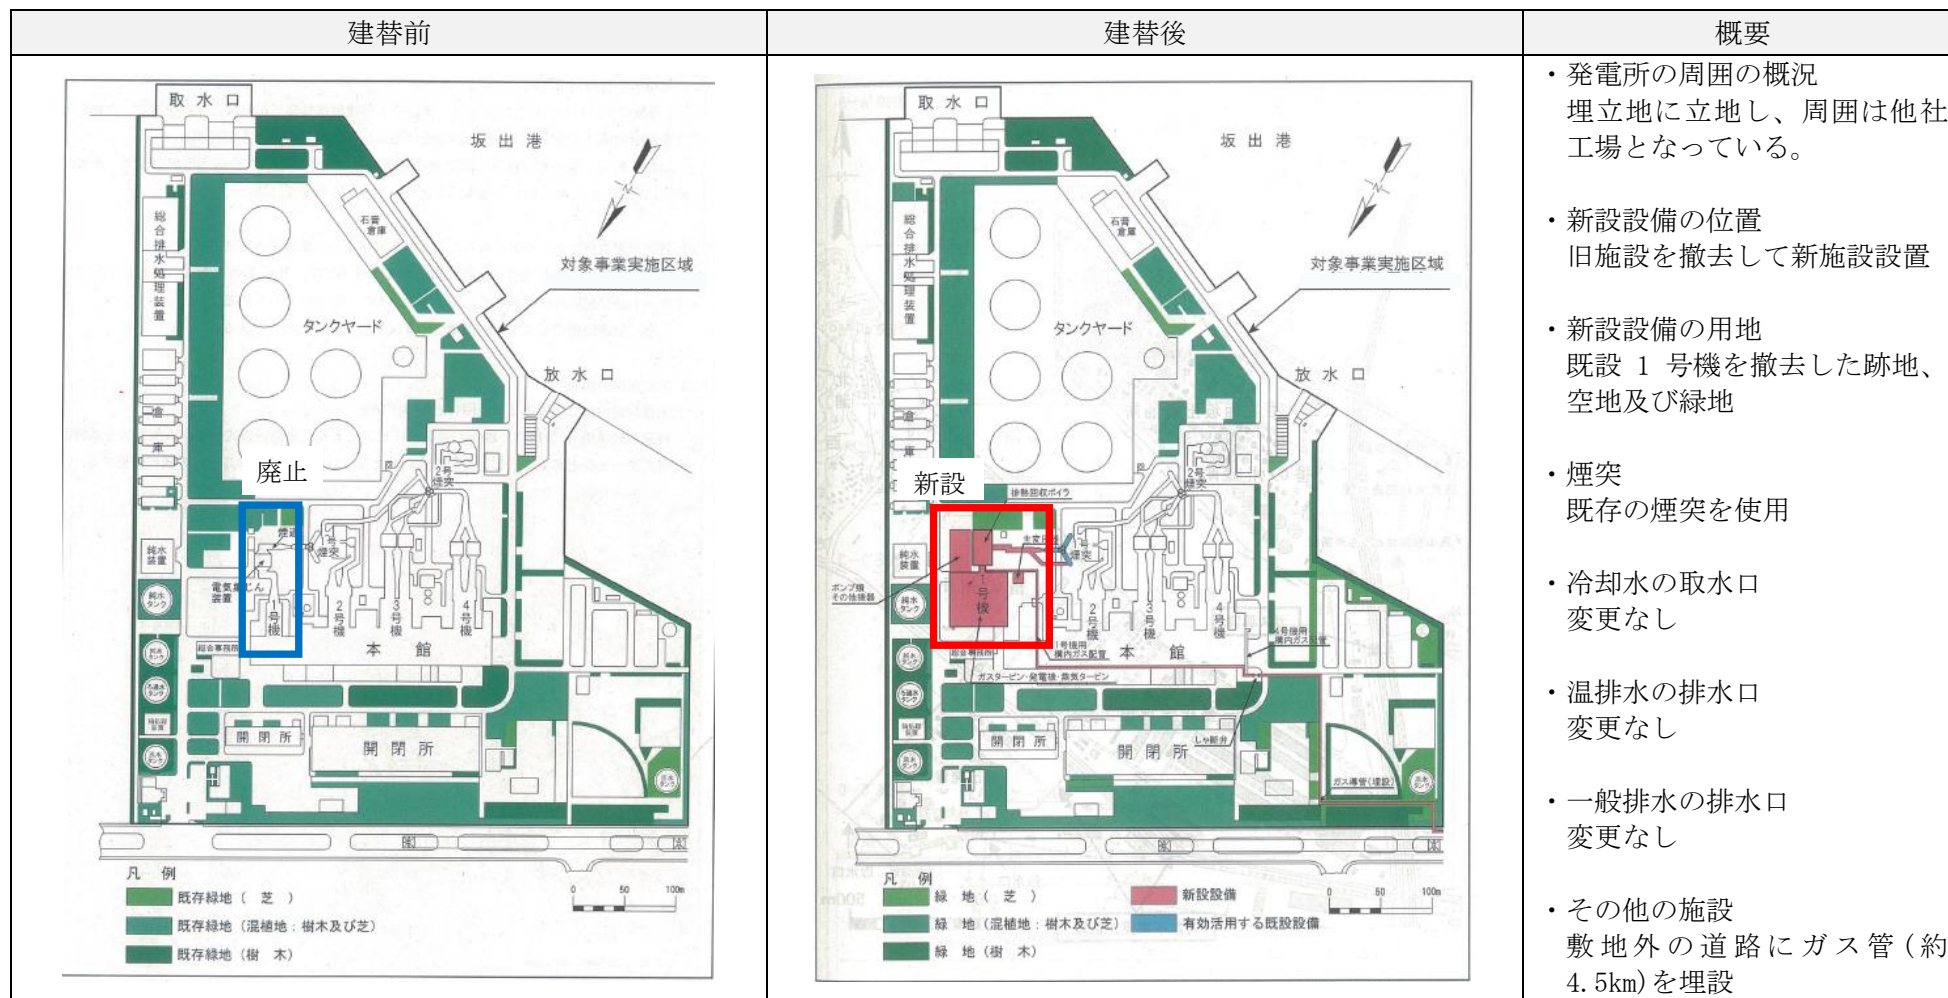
| 建替前 | 建替後 | 概要 |
|---|---|---|
| 取水口<br>坂出港<br>総合排水処理装置<br>石膏倉庫<br>対象事業実施区域<br>タンクヤード<br>放水口<br>倉庫<br>廃止<br>2号煙突<br>煙突<br>純水装置<br>電気集じん装置<br>純水タンク<br>1号機<br>2号機<br>3号機<br>4号機<br>本館<br>総合事務所<br>開閉所<br>開閉所<br>凡例<br>既存緑地（芝）<br>既存緑地（混植地：樹木及び芝）<br>既存緑地（樹木）<br>0 50 100m | 取水口<br>坂出港<br>総合排水処理装置<br>石膏倉庫<br>対象事業実施区域<br>タンクヤード<br>放水口<br>倉庫<br>新設<br>排熱回収ボイラ<br>2号煙突<br>主変圧器<br>煙突<br>純水装置<br>ポンプ棟その他建屋<br>純水タンク<br>1号機<br>2号機<br>3号機<br>4号機<br>1号機用構内ガス配管<br>4号機用構内ガス配管<br>本館<br>総合事務所<br>ガスタービン・発電機・蒸気タービン<br>しゃ断弁<br>開閉所<br>開閉所<br>ガス導管（埋設）<br>凡例<br>緑地（芝）<br>緑地（混植地：樹木及び芝）<br>緑地（樹木）<br>新設設備<br>有効活用する既設設備<br>0 50 100m | ・発電所の周囲の概況<br>埋立地に立地し、周囲は他社工場となっている。<br><br>・新設設備の位置<br>旧施設を撤去して新施設設置<br><br>・新設設備の用地<br>既設 1 号機を撤去した跡地、空地及び緑地<br><br>・煙突<br>既存の煙突を使用<br><br>・冷却水の取水口<br>変更なし<br><br>・温排水の排水口<br>変更なし<br><br>・一般排水の排水口<br>変更なし<br><br>・その他の施設<br>敷地外の道路にガス管（約 4.5km）を埋設 |